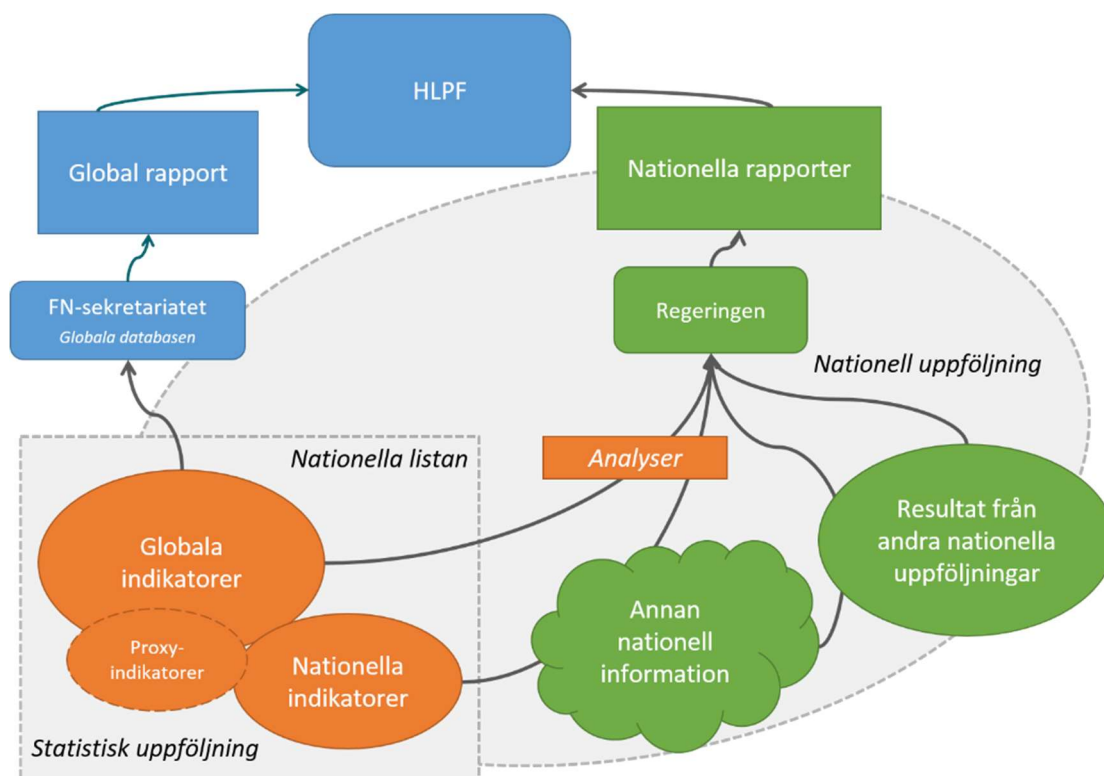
HLPF

Global rapport

Nationella rapporter

FN-sekretariatet
Globala databasen

Regeringen

Nationell uppföljning

Nationella listan

Analyser

Globala indikatorer

Proxy-indikatorer

Nationella indikatorer

Annan nationell information

Resultat från andra nationella uppföljningar

Statistisk uppföljning